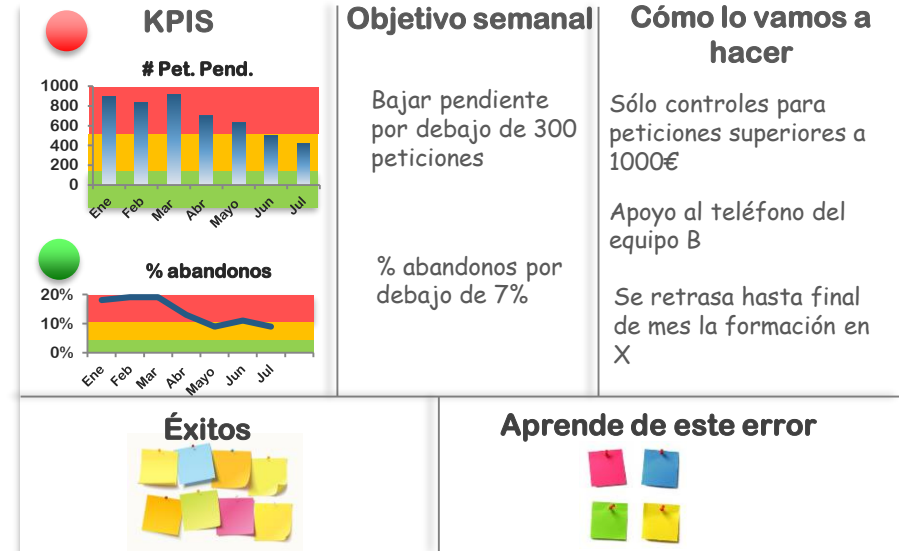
KPIS

# Pet. Pend.

1000
800
600
400
200
0

Ene Feb Mar Abr Mayo Jun Jul

% abandonos

20%
10%
0%

Ene Feb Mar Abr Mayo Jun Jul

Objetivo semanal

Bajar pendiente por debajo de 300 peticiones

% abandonos por debajo de 7%

Cómo lo vamos a hacer

Sólo controles para peticiones superiores a 1000€

Apoyo al teléfono del equipo B

Se retrasa hasta final de mes la formación en X

Éxitos

Aprende de este error